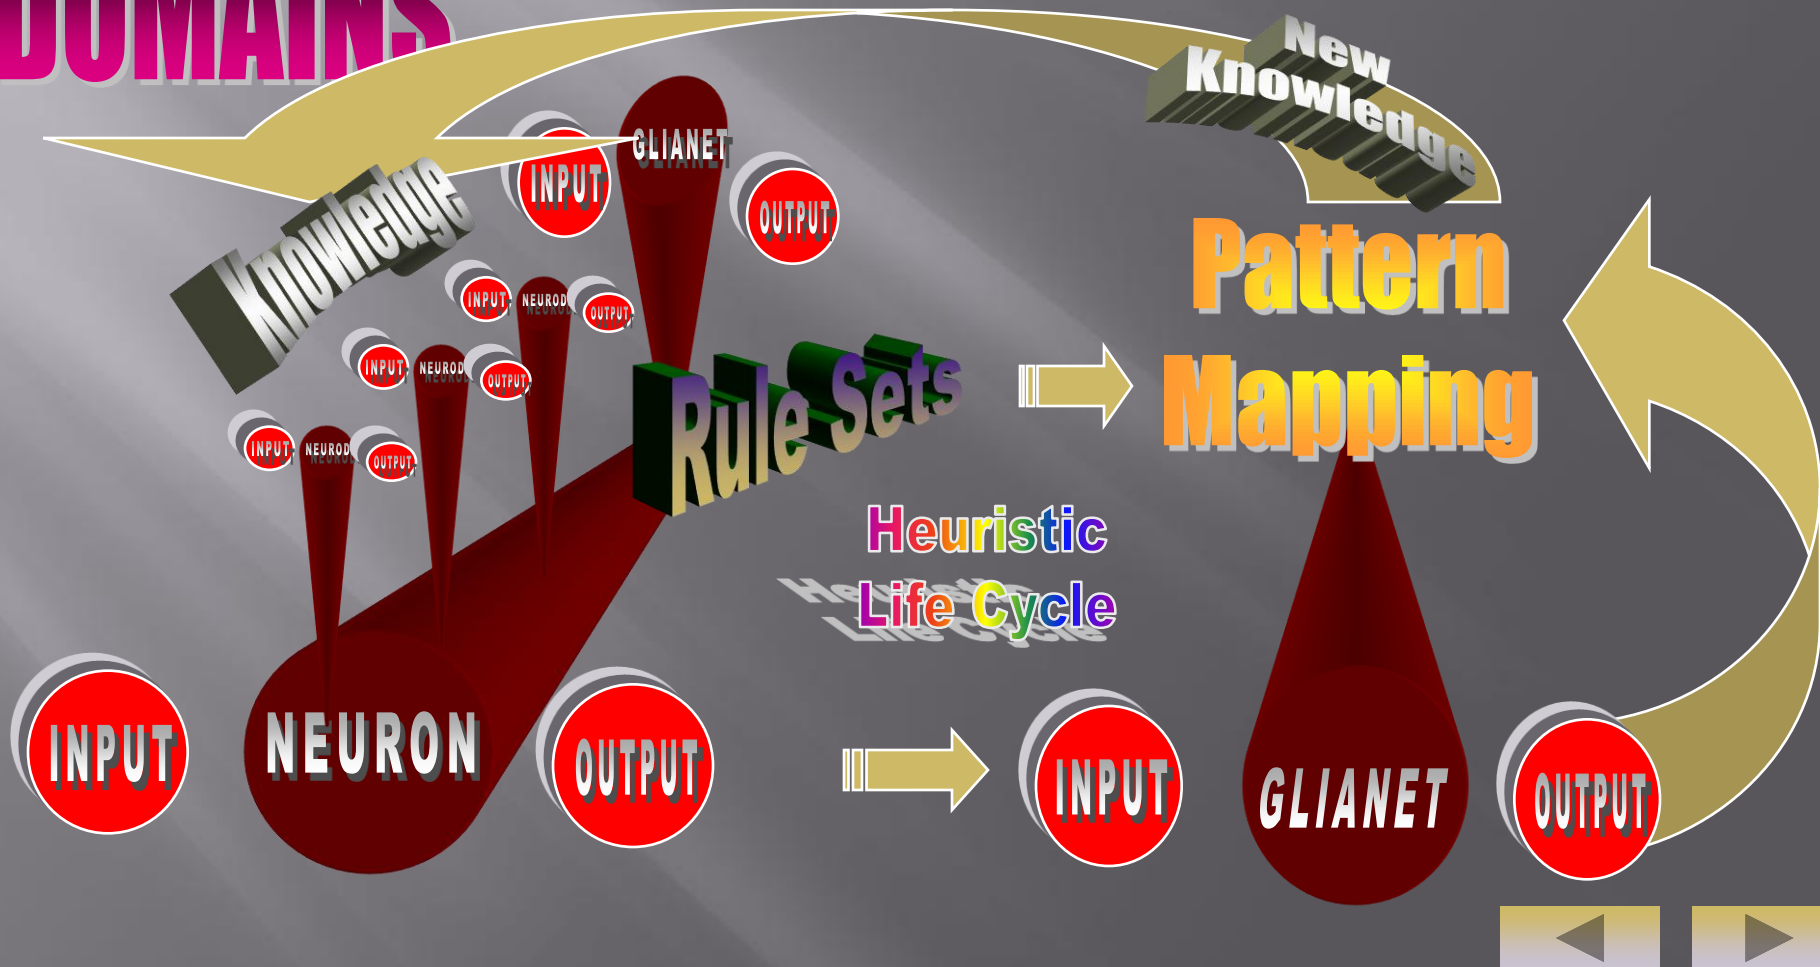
DOMAINS

New Knowledge

Knowledge

INPUT GLIANET OUTPUT

INPUT NEUROD OUTPUT

INPUT NEUROD OUTPUT

INPUT NEUROD OUTPUT

Rule Sets

Pattern Mapping

Heuristic Life Cycle

INPUT NEURON OUTPUT

INPUT GLIANET OUTPUT